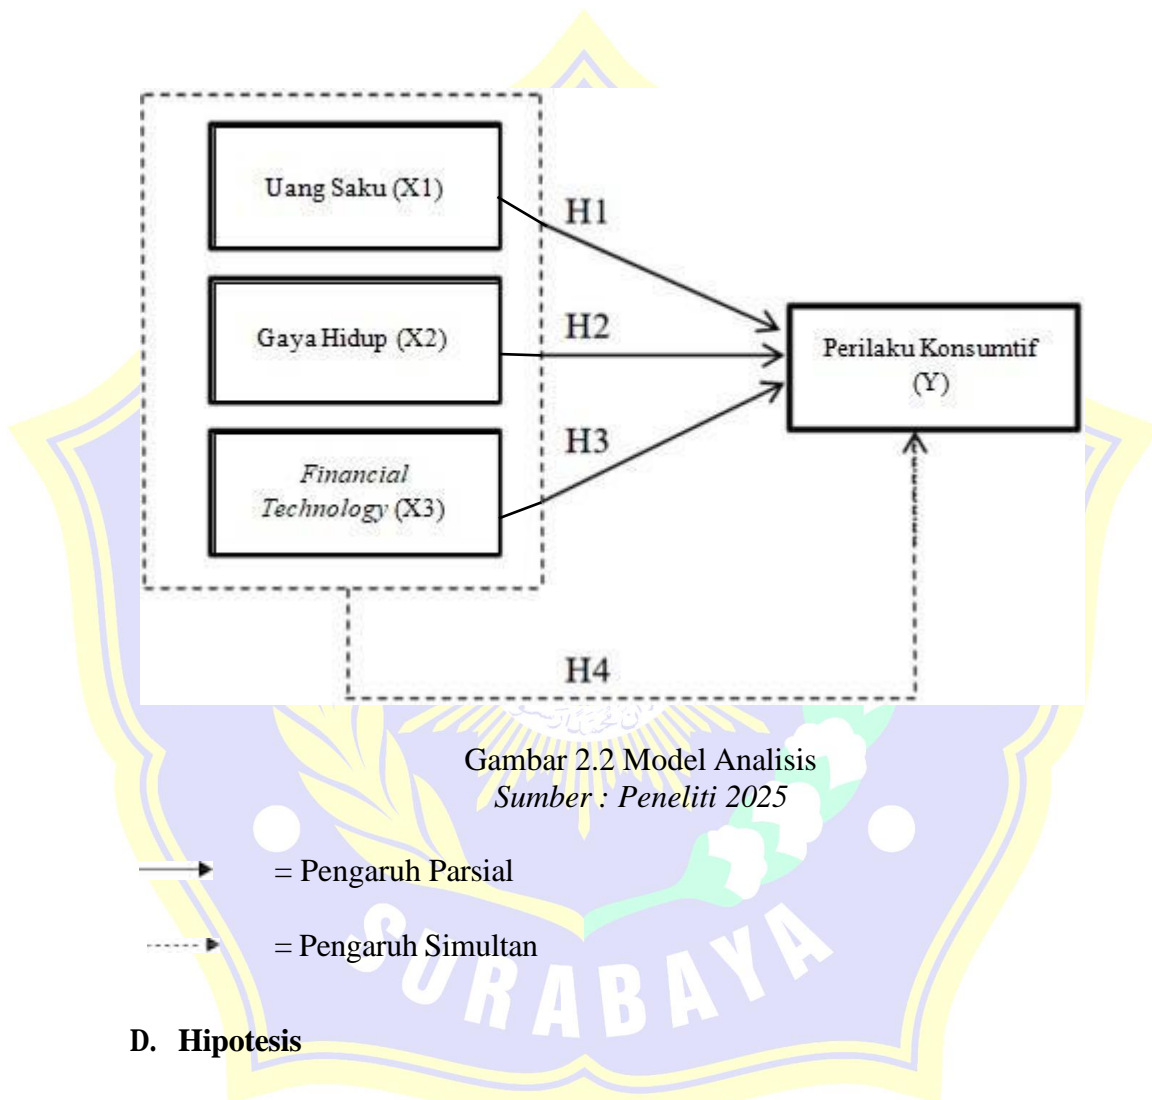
Uang Saku (X1)

Gaya Hidup (X2)

Financial Technology (X3)

H1

H2

H3

Perilaku Konsumtif (Y)

H4

Gambar 2.2 Model Analisis
Sumber : Peneliti 2025

= Pengaruh Parsial

= Pengaruh Simultan

SURABAYA

D. Hipotesis